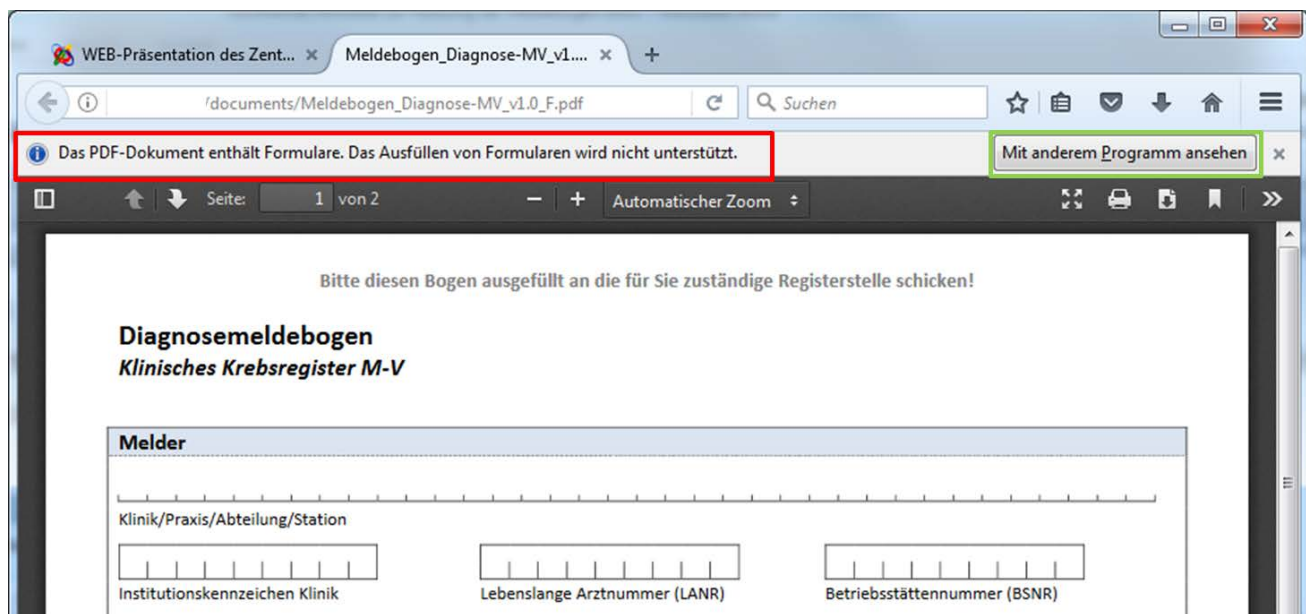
WEB-Präsentation des Zent... ×

Meldebogen_Diagnose-MV_v1.... ×

+

/documents/Meldebogen_Diagnose-MV_v1.0_F.pdf

Suchen

Das PDF-Dokument enthält Formulare. Das Ausfüllen von Formularen wird nicht unterstützt.

Mit anderem Programm ansehen

×

Seite: 1 von 2

Automatischer Zoom

Bitte diesen Bogen ausgefüllt an die für Sie zuständige Registerstelle schicken!

Diagnosemeldebogen

Klinisches Krebsregister M-V

Melder

Klinik/Praxis/Abteilung/Station

Institutionskennzeichen Klinik

Lebenslange Arztnummer (LANR)

Betriebsstättennummer (BSNR)